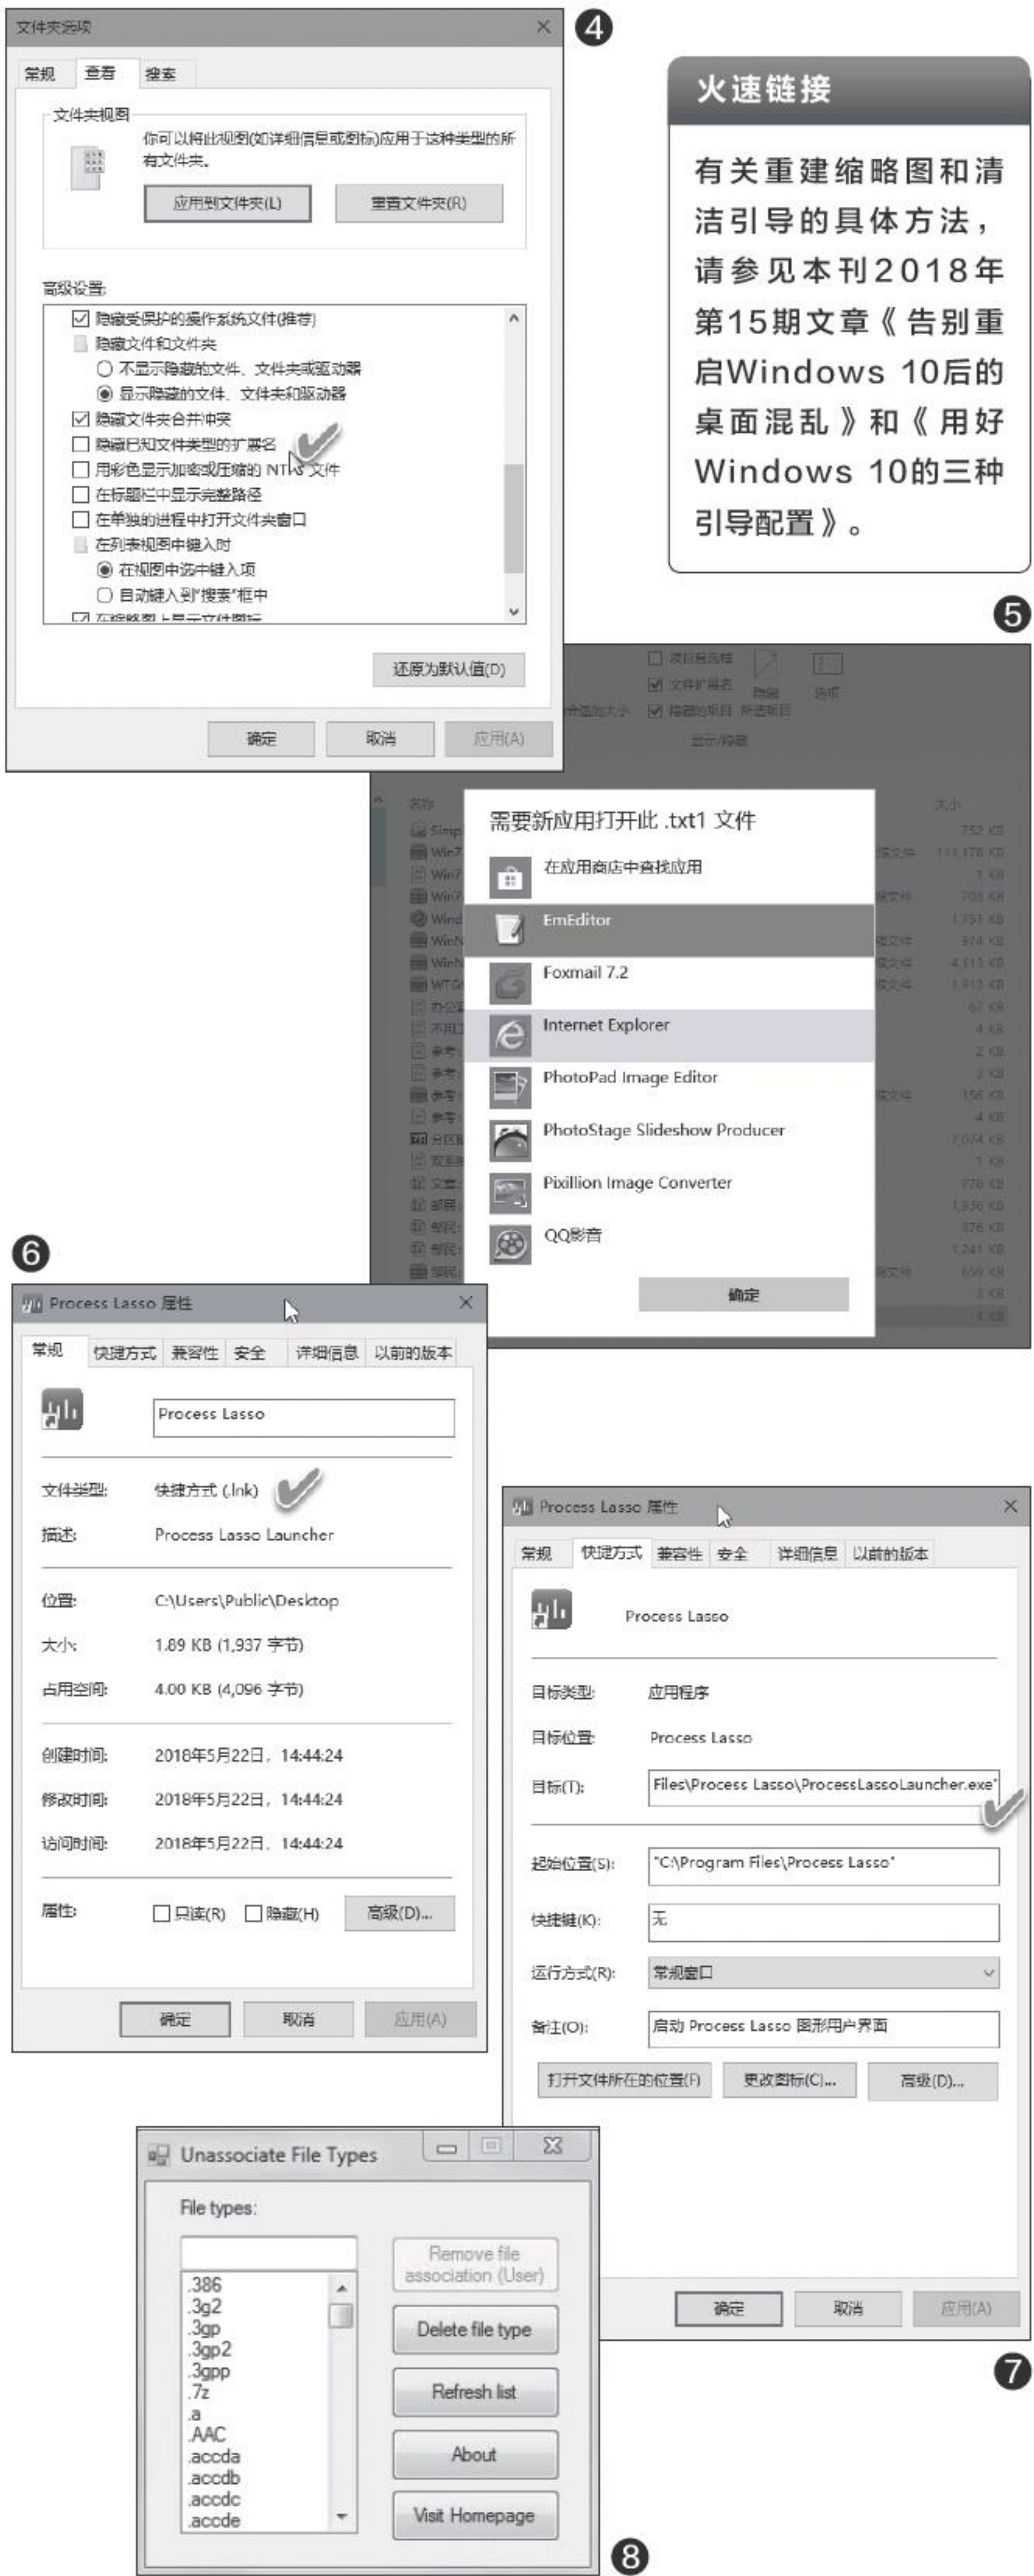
文件夹选项

常规　查看　搜索

文件夹视图

你可以将此视图(如详细信息或图标)应用于这种类型的所有文件夹。

应用到文件夹(L)　重置文件夹(R)

高级设置:

☑ 隐藏受保护的操作系统文件(推荐)
隐藏文件和文件夹
○ 不显示隐藏的文件、文件夹或驱动器
◉ 显示隐藏的文件、文件夹和驱动器
☑ 隐藏文件夹合并冲突
☐ 隐藏已知文件类型的扩展名
☐ 用彩色显示加密或压缩的 NTFS 文件
☐ 在标题栏中显示完整路径
☐ 在单独的进程中打开文件夹窗口
在列表视图中键入时
◉ 在视图中选中键入项
○ 自动键入到"搜索"框中
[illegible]

还原为默认值(D)

确定　取消　应用(A)

4

火速链接

有关重建缩略图和清洁引导的具体方法，请参见本刊2018年第15期文章《告别重启Windows 10后的桌面混乱》和《用好Windows 10的三种引导配置》。

5

☐ 项目复选框
☑ 文件扩展名
☑ 隐藏的项目
隐藏所选项目
选项
显示/隐藏

名称　大小

需要新应用打开此 .txt1 文件

在应用商店中查找应用
EmEditor
Foxmail 7.2
Internet Explorer
PhotoPad Image Editor
PhotoStage Slideshow Producer
Pixillion Image Converter
QQ影音

确定

6

Process Lasso 属性

常规　快捷方式　兼容性　安全　详细信息　以前的版本

Process Lasso

文件类型:　快捷方式 (.lnk)
描述:　Process Lasso Launcher

位置:　C:\Users\Public\Desktop
大小:　1.89 KB (1,937 字节)
占用空间:　4.00 KB (4,096 字节)

创建时间:　2018年5月22日，14:44:24
修改时间:　2018年5月22日，14:44:24
访问时间:　2018年5月22日，14:44:24

属性:　☐ 只读(R)　☐ 隐藏(H)　高级(D)...

确定　取消　应用(A)

Process Lasso 属性

常规　快捷方式　兼容性　安全　详细信息　以前的版本

Process Lasso

目标类型:　应用程序
目标位置:　Process Lasso
目标(T):　Files\Process Lasso\ProcessLassoLauncher.exe"

起始位置(S):　"C:\Program Files\Process Lasso"
快捷键(K):　无
运行方式(R):　常规窗口
备注(O):　启动 Process Lasso 图形用户界面

打开文件所在的位置(F)　更改图标(C)...　高级(D)...

确定　取消　应用(A)

7

Unassociate File Types

File types:

.386
.3g2
.3gp
.3gp2
.3gpp
.7z
.a
.AAC
.accda
.accdb
.accdc
.accde

Remove file association (User)
Delete file type
Refresh list
About
Visit Homepage

8